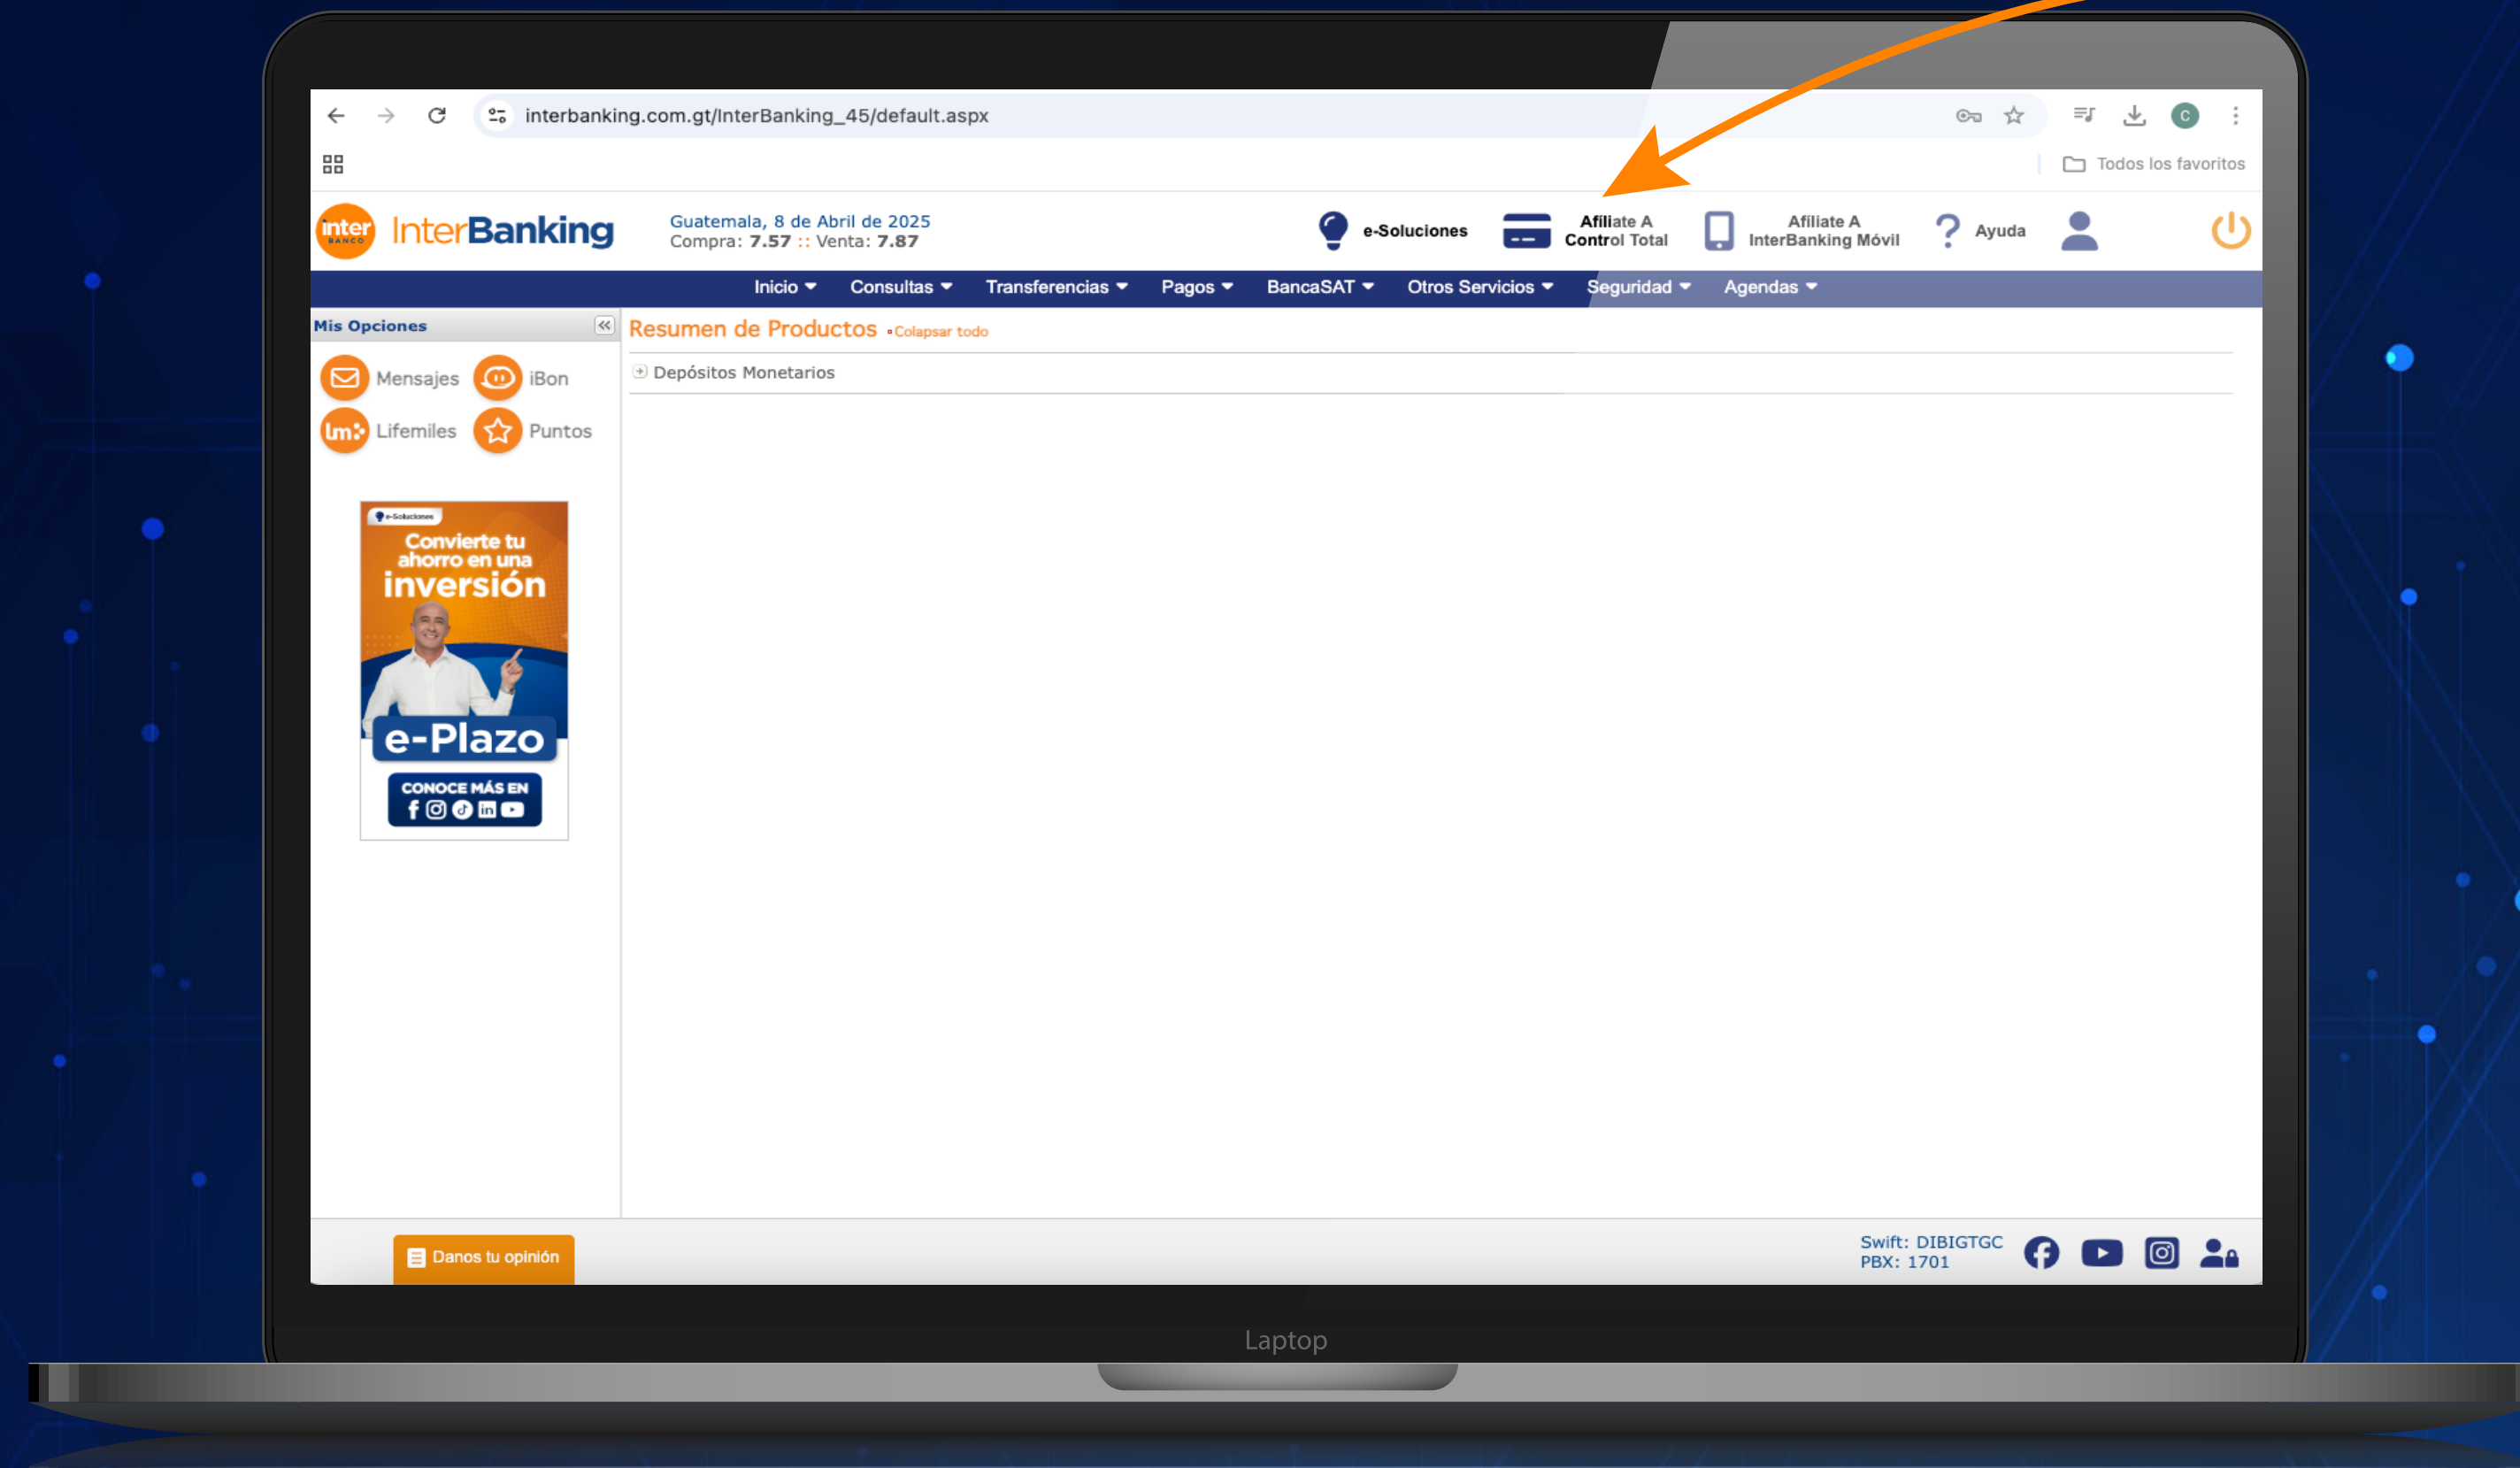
interbanking.com.gt/InterBanking_45/default.aspx

Todos los favoritos

inter BANCO InterBanking

Guatemala, 8 de Abril de 2025
Compra: 7.57 :: Venta: 7.87

e-Soluciones
Afíliate A Control Total
Afíliate A InterBanking Móvil
Ayuda

Inicio Consultas Transferencias Pagos BancaSAT Otros Servicios Seguridad Agendas

Mis Opciones

Mensajes
iBon
Lifemiles
Puntos

e-Soluciones
Convierte tu ahorro en una inversión
e-Plazo
CONOCE MÁS EN

Resumen de Productos Colapsar todo

Depósitos Monetarios

Danos tu opinión

Swift: DIBIGTGC
PBX: 1701

Laptop